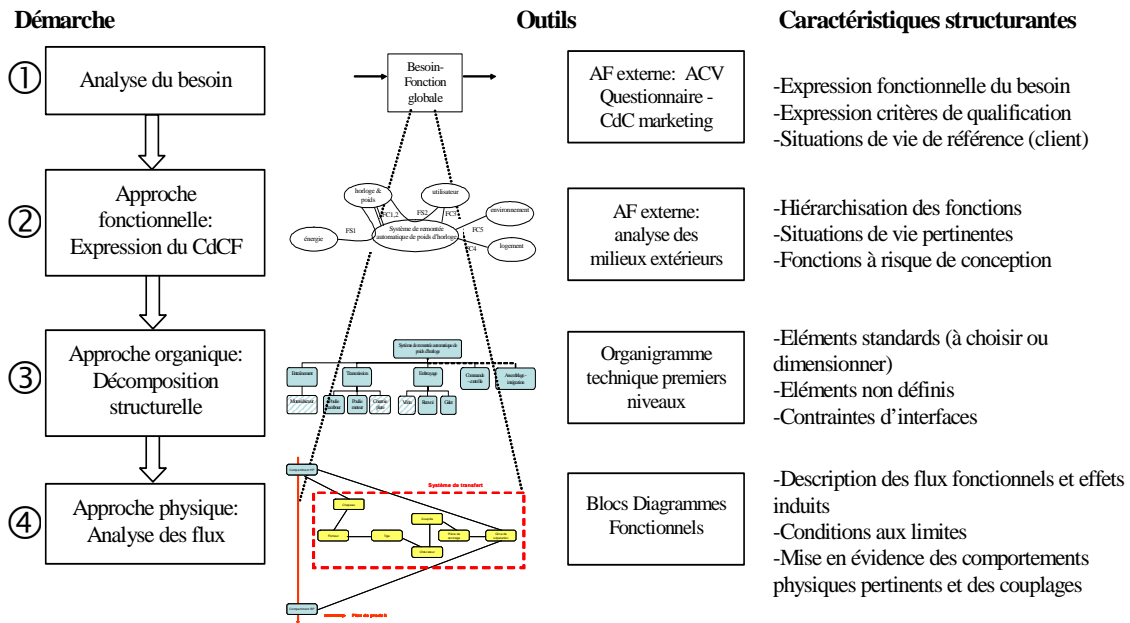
Démarche

Outils

Caractéristiques structurantes

①
Analyse du besoin

Besoin-Fonction globale

AF externe: ACV Questionnaire - CdC marketing

-Expression fonctionnelle du besoin
-Expression critères de qualification
-Situations de vie de référence (client)

②
Approche fonctionnelle: Expression du CdCF

horloge & poids
utilisateur
environnement
énergie
Système de remontée automatique de poids d'horloge
logement
FS1
FC1.2
FS2
FC3
FC5
FC4

AF externe: analyse des milieux extérieurs

-Hiérarchisation des fonctions
-Situations de vie pertinentes
-Fonctions à risque de conception

③
Approche organique: Décomposition structurelle

Système de remontée automatique de poids d'horloge
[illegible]
Transmission
Débrayage
Commande - contrôle
Assemblage - intégration
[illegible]
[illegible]
Poids moteur
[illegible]
Vis
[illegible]
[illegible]

Organigramme technique premiers niveaux

-Eléments standards (à choisir ou dimensionner)
-Eléments non définis
-Contraintes d'interfaces

④
Approche physique: Analyse des flux

Système de transfert
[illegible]

Blocs Diagrammes Fonctionnels

-Description des flux fonctionnels et effets induits
-Conditions aux limites
-Mise en évidence des comportements physiques pertinents et des couplages